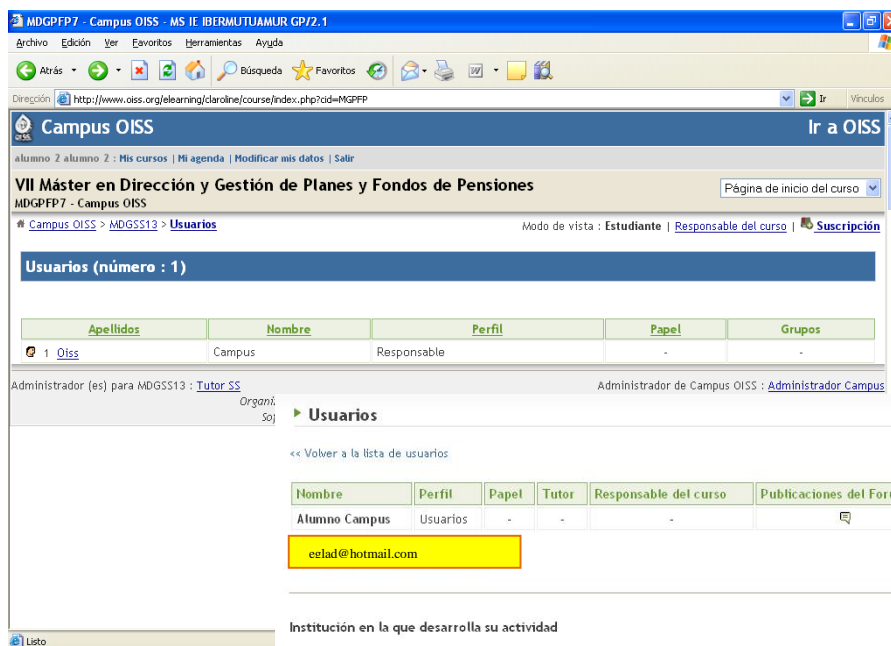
MDGPFP7 - Campus OISS - MS IE IBERMUTUAMUR GP/2.1

Archivo Edición Ver Favoritos Herramientas Ayuda

Atrás Búsqueda Favoritos

Dirección http://www.oiss.org/elearning/claroline/course/index.php?cid=MGPFP Ir Vínculos

Campus OISS Ir a OISS

alumno 2 alumno 2 : Mis cursos | Mi agenda | Modificar mis datos | Salir

VII Máster en Dirección y Gestión de Planes y Fondos de Pensiones
MDGPFP7 - Campus OISS

Página de inicio del curso

Campus OISS > MDGSS13 > Usuarios

Modo de vista : Estudiante | Responsable del curso | Suscripción

Usuarios (número : 1)

| Apellidos | Nombre | Perfil | Papel | Grupos |
|---|---|---|---|---|
| 1 Oiss | Campus | Responsable | - | - |

Administrador (es) para MDGSS13 : Tutor SS

Administrador de Campus OISS : Administrador Campus

Organi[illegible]
So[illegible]

Usuarios

<< Volver a la lista de usuarios

| Nombre | Perfil | Papel | Tutor | Responsable del curso | Publicaciones del For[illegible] |
|---|---|---|---|---|---|
| Alumno Campus | Usuarios | - | - | - | |

eelad@hotmail.com

Institución en la que desarrolla su actividad

Listo